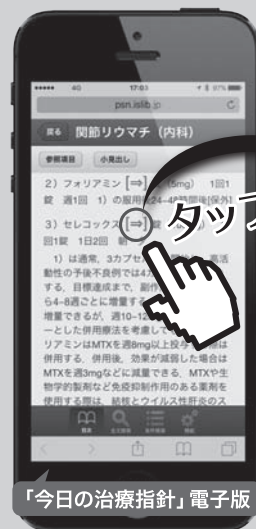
4G 17:03 97%

psn.islib.jp

戻る 関節リウマチ（内科）

参照項目 小見出し

2）フォリアミン［⇒］（5mg） 1回1錠 週1回 1）の服用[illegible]24-48時間後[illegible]

3）セレコックス［⇒］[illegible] 1回1錠 1日2回 朝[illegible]

タッチ

1）は通常，3カプセ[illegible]動性の予後不良例では4カ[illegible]する。目標達成まで，副作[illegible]ら4-8週ごとに増量する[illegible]増量できるが，週10-12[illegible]ーとした併用療法を考慮して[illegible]リアミンはMTXを週8mg以上投与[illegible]併用する。併用後，効果が減弱した場合はMTXを週3mgなどに減量する。MTXや生物学的製剤など免疫抑制作用のある薬剤を使用する際は，結核とウイルス性肝炎のス

「今日の治療指針」電子版